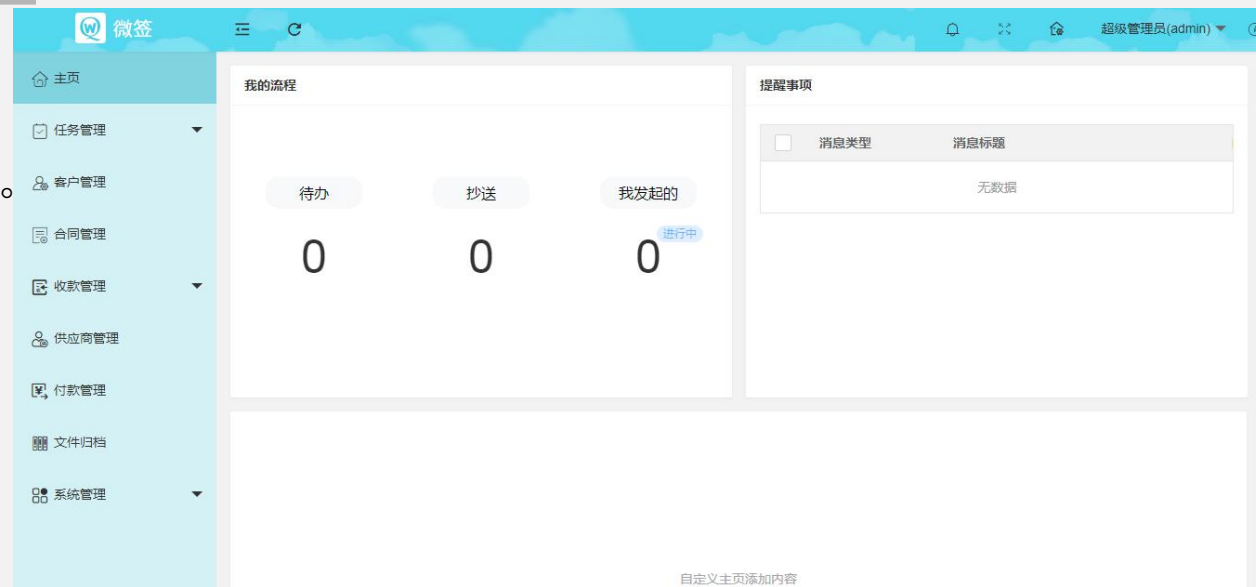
微签

超级管理员(admin)

主页
任务管理
客户管理
合同管理
收款管理
供应商管理
付款管理
文件归档
系统管理

我的流程

待办
0

抄送
0

我发起的
进行中
0

提醒事项

| | 消息类型 | 消息标题 |
|---|---|---|
| | | 无数据 |

自定义主页添加内容